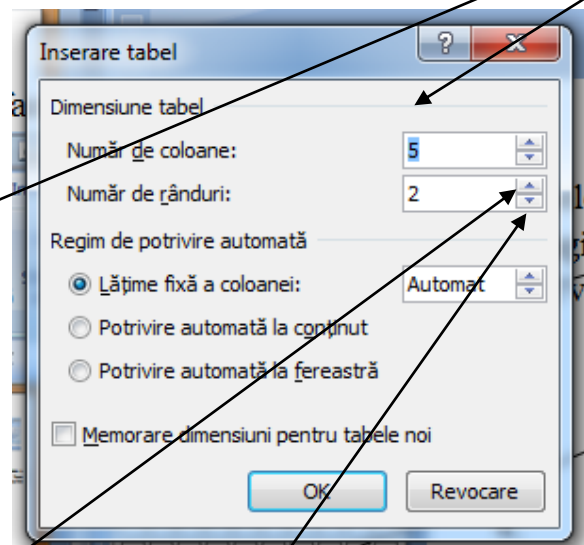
Inserare tabel

?

X

Dimensiune tabel

Număr de coloane: 5

Număr de rânduri: 2

Regim de potrivire automată

Lățime fixă a coloanei: Automat

Potrivire automată la conținut

Potrivire automată la fereastră

Memorare dimensiuni pentru tabele noi

OK

Revocare